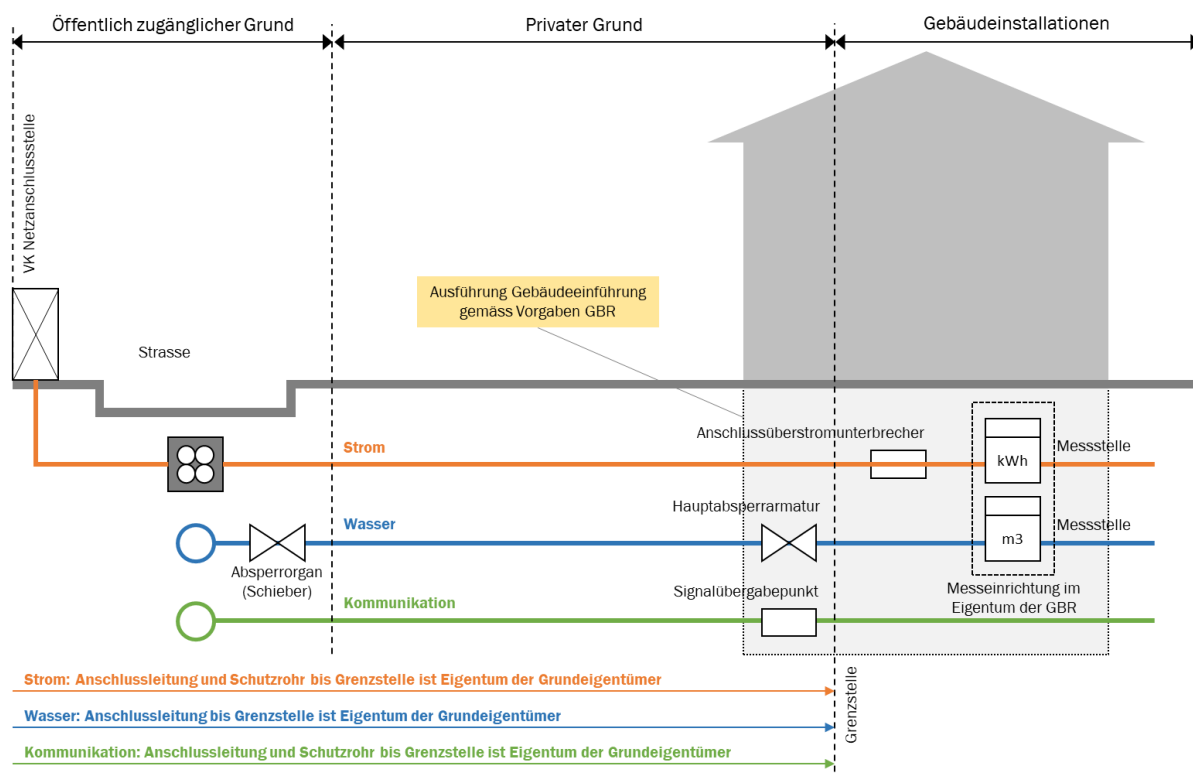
Öffentlich zugänglicher Grund

Privater Grund

Gebäudeinstallationen

VK Netzanschlussstelle

Ausführung Gebäudeeinführung gemäss Vorgaben GBR

Strasse

Anschlussüberstromunterbrecher

Strom

kWh

Messstelle

Hauptabsperrarmatur

Wasser

m3

Messstelle

Absperrorgan (Schieber)

Signalübergabepunkt

Messeinrichtung im Eigentum der GBR

Kommunikation

Strom: Anschlussleitung und Schutzrohr bis Grenzstelle ist Eigentum der Grundeigentümer

Wasser: Anschlussleitung bis Grenzstelle ist Eigentum der Grundeigentümer

Kommunikation: Anschlussleitung und Schutzrohr bis Grenzstelle ist Eigentum der Grundeigentümer

Grenzstelle